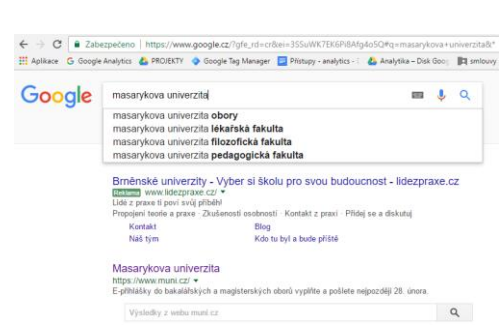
Zabezpečeno | https://www.google.cz/?gfe_rd=cr&ei=35SuWK7EK6Pi8Afg4o5Q#q=masarykova+univerzita&*

Aplikace Google Analytics PROJEKTY Google Tag Manager Přístupy - analytics - Analytika – Disk Goog smlouvy

Google

masarykova univerzita

masarykova univerzita obory
masarykova univerzita lékařská fakulta
masarykova univerzita filozofická fakulta
masarykova univerzita pedagogická fakulta

Brněnské univerzity - Vyber si školu pro svou budoucnost - lidezpraxe.cz
Reklama www.lidezpraxe.cz/
Lidé z praxe ti poví svůj příběh!
Propojení teorie a praxe · Zkušenosti osobností · Kontakt z praxí · Přidej se a diskutuj

Kontakt
Blog
Náš tým
Kdo tu byl a bude příště

Masarykova univerzita
https://www.muni.cz/
E-přihlášky do bakalářských a magisterských oborů vyplňte a pošlete nejpozději 28. února.

Výsledky z webu muni.cz